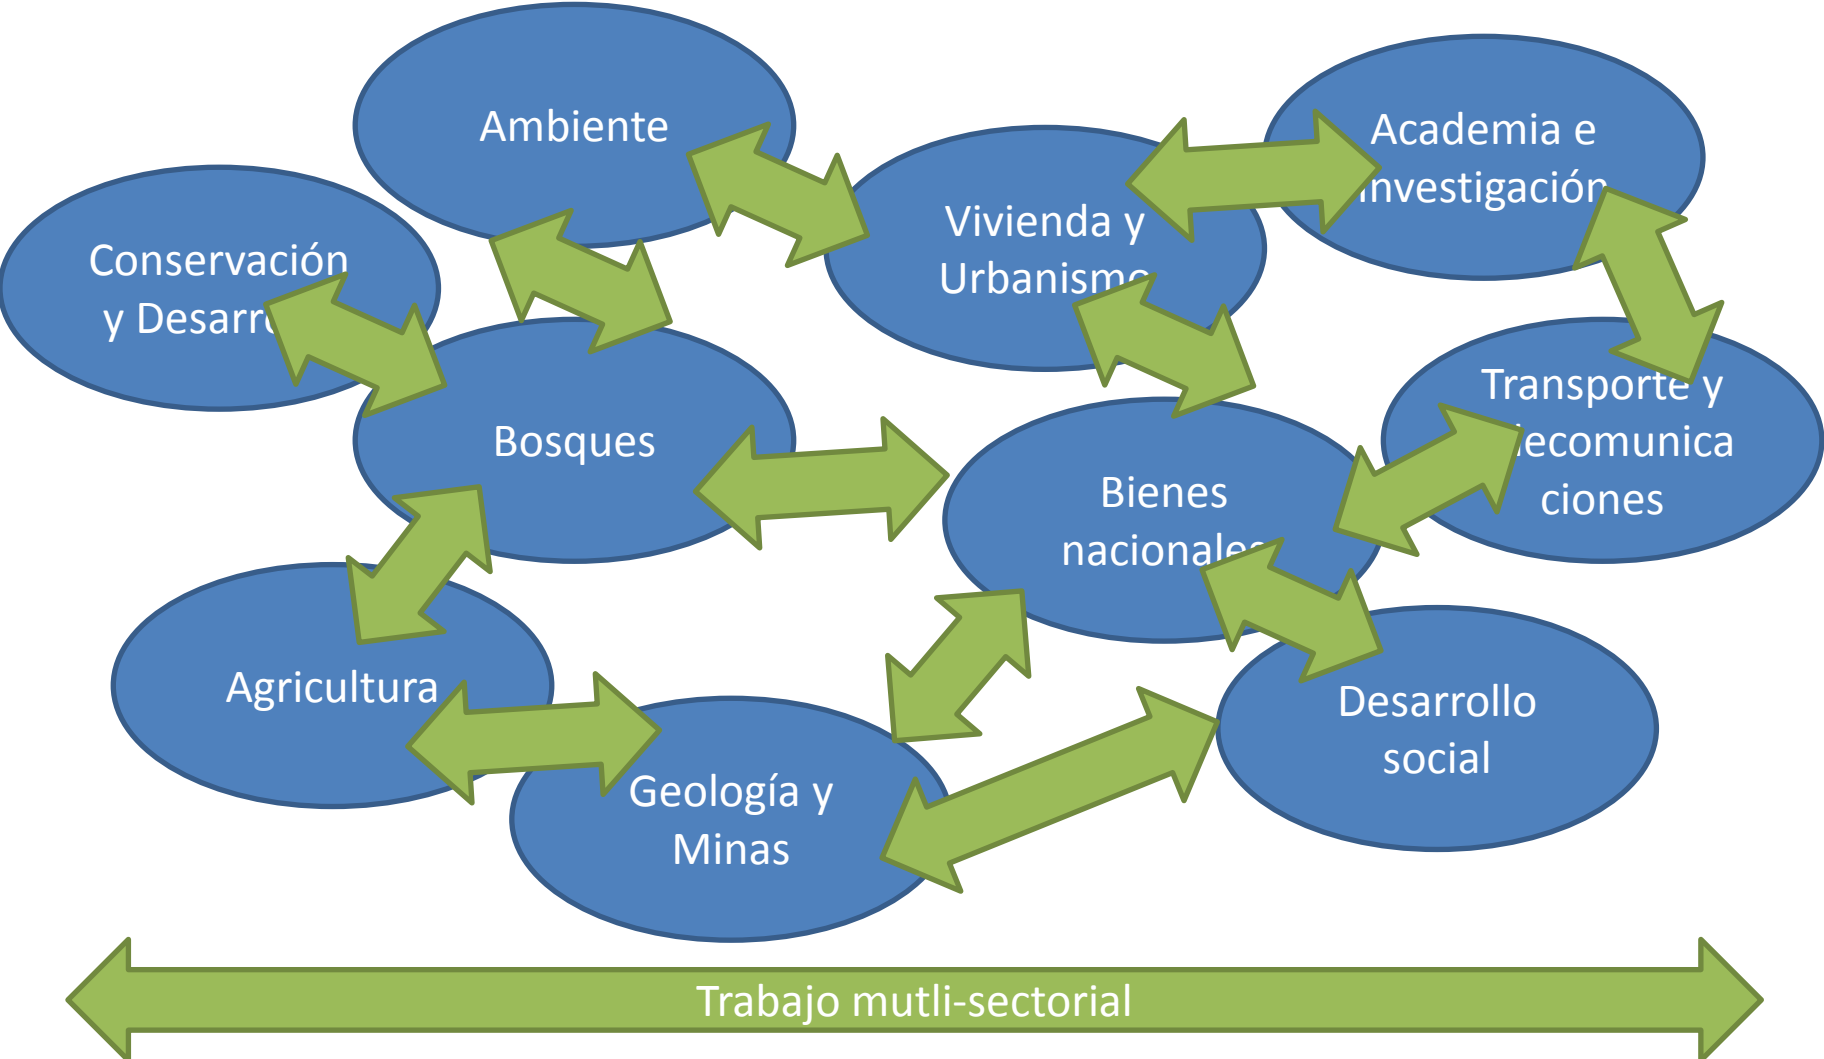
Ambiente

Academia e investigación

Conservación y Desarr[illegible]

Vivienda y Urbanismo

Bosques

Transporte y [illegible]ecomunicaciones

Bienes nacionales

Agricultura

Desarrollo social

Geología y Minas

Trabajo mutli-sectorial